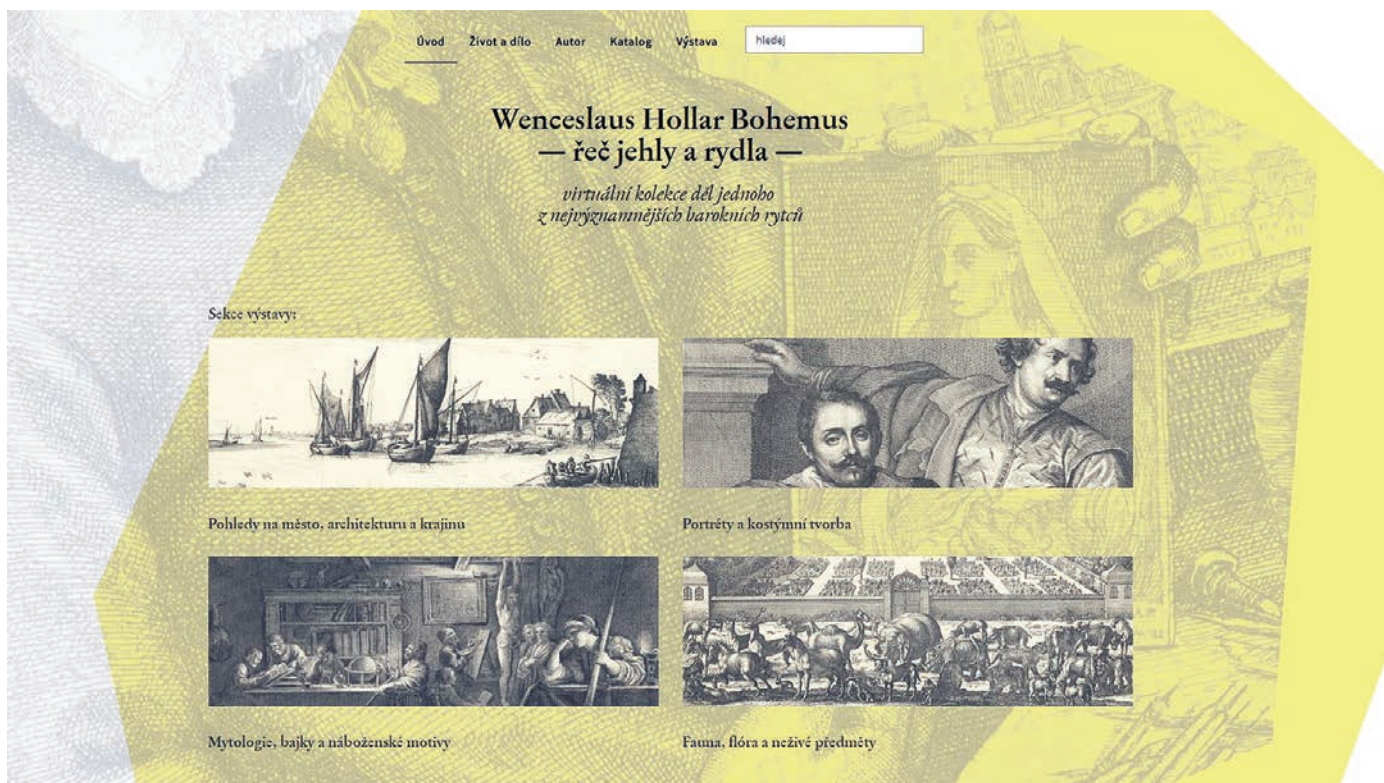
Úvod Život a dílo Autor Katalog Výstava

hledej

Wenceslaus Hollar Bohemus
— řeč jehly a rydla —

virtuální kolekce děl jednoho z nejvýznamnějších barokních rytců

Sekce výstavy:

Pohledy na město, architekturu a krajinu

Portréty a kostýmní tvorba

Mytologie, bajky a náboženské motivy

Fauna, flóra a neživé předměty